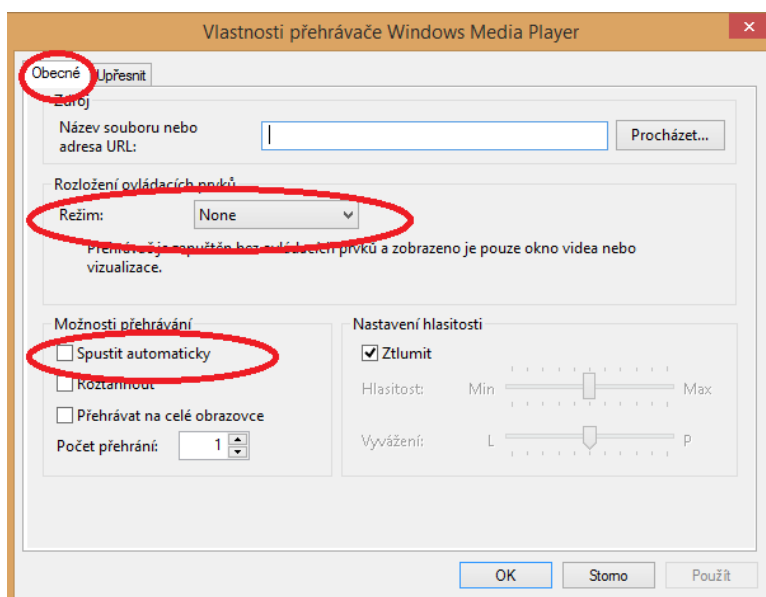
Vlastnosti přehrávače Windows Media Player

Obecné
Upřesnit

Zdroj
Název souboru nebo adresa URL:
Procházet...

Rozložení ovládacích prvků
Režim:
None
Přehrávač je spuštěn bez ovládacích prvků a zobrazeno je pouze okno videa nebo vizualizace.

Možnosti přehrávání
Spustit automaticky
Roztáhnout
Přehrávat na celé obrazovce
Počet přehrání: 1

Nastavení hlasitosti
Ztlumit
Hlasitost: Min Max
Vyvážení: L P

OK
Storno
Použít